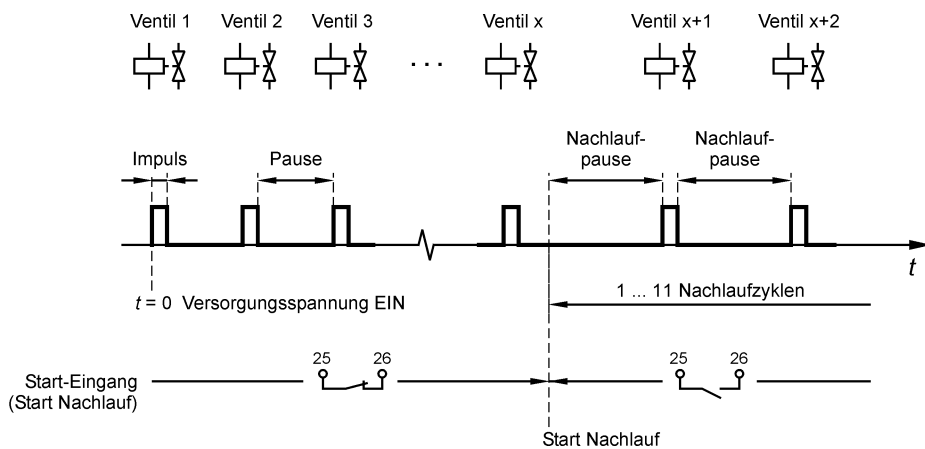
Ventil 1 Ventil 2 Ventil 3 ... Ventil x Ventil x+1 Ventil x+2

Impuls

Pause

Nachlaufpause

Nachlaufpause

$t$

$t$ = 0 Versorgungsspannung EIN

1 ... 11 Nachlaufzyklen

Start-Eingang (Start Nachlauf)

25 26

25 26

Start Nachlauf